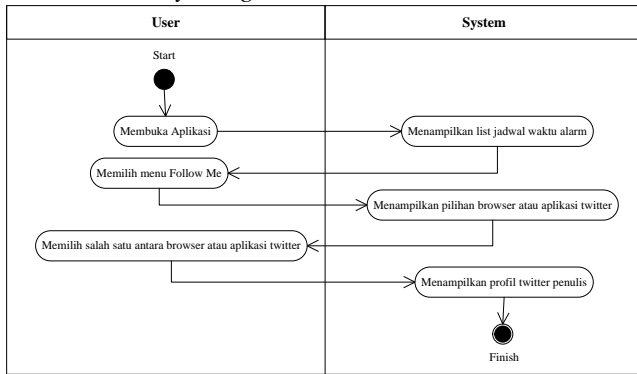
User

System

Start

Membuka Aplikasi

Menampilkan list jadwal waktu alarm

Memilih menu Follow Me

Menampilkan pilihan browser atau aplikasi twitter

Memilih salah satu antara browser atau aplikasi twitter

Menampilkan profil twitter penulis

Finish